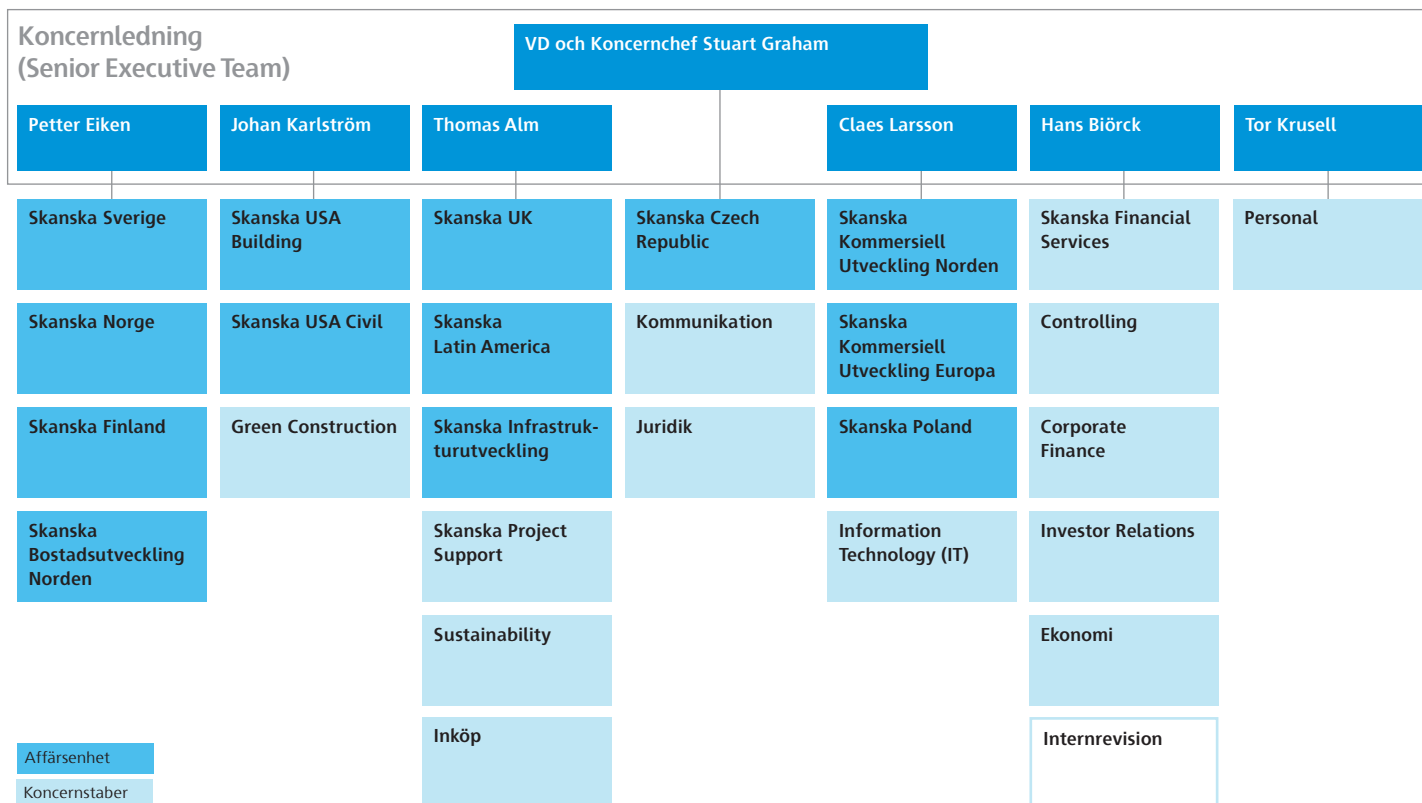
Koncernledning
(Senior Executive Team)

VD och Koncernchef Stuart Graham

Petter Eiken

Johan Karlström

Thomas Alm

Claes Larsson

Hans Biörck

Tor Krusell

Skanska Sverige

Skanska Norge

Skanska Finland

Skanska Bostadsutveckling Norden

Skanska USA Building

Skanska USA Civil

Green Construction

Skanska UK

Skanska Latin America

Skanska Infrastrukturutveckling

Skanska Project Support

Sustainability

Inköp

Skanska Czech Republic

Kommunikation

Juridik

Skanska Kommersiell Utveckling Norden

Skanska Kommersiell Utveckling Europa

Skanska Poland

Information Technology (IT)

Skanska Financial Services

Controlling

Corporate Finance

Investor Relations

Ekonomi

Internrevision

Personal

Affärsenhet

Koncernstaber